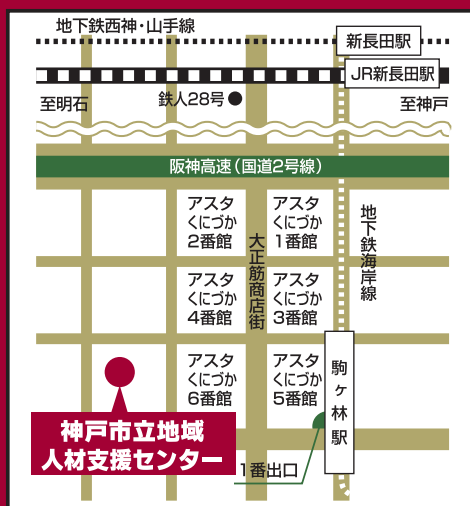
地下鉄西神・山手線

新長田駅

JR新長田駅

至明石

鉄人28号

至神戸

阪神高速（国道2号線）

アスタくにづか2番館

アスタくにづか1番館

大正筋商店街

地下鉄海岸線

アスタくにづか4番館

アスタくにづか3番館

アスタくにづか6番館

アスタくにづか5番館

駒ヶ林駅

神戸市立地域人材支援センター

1番出口